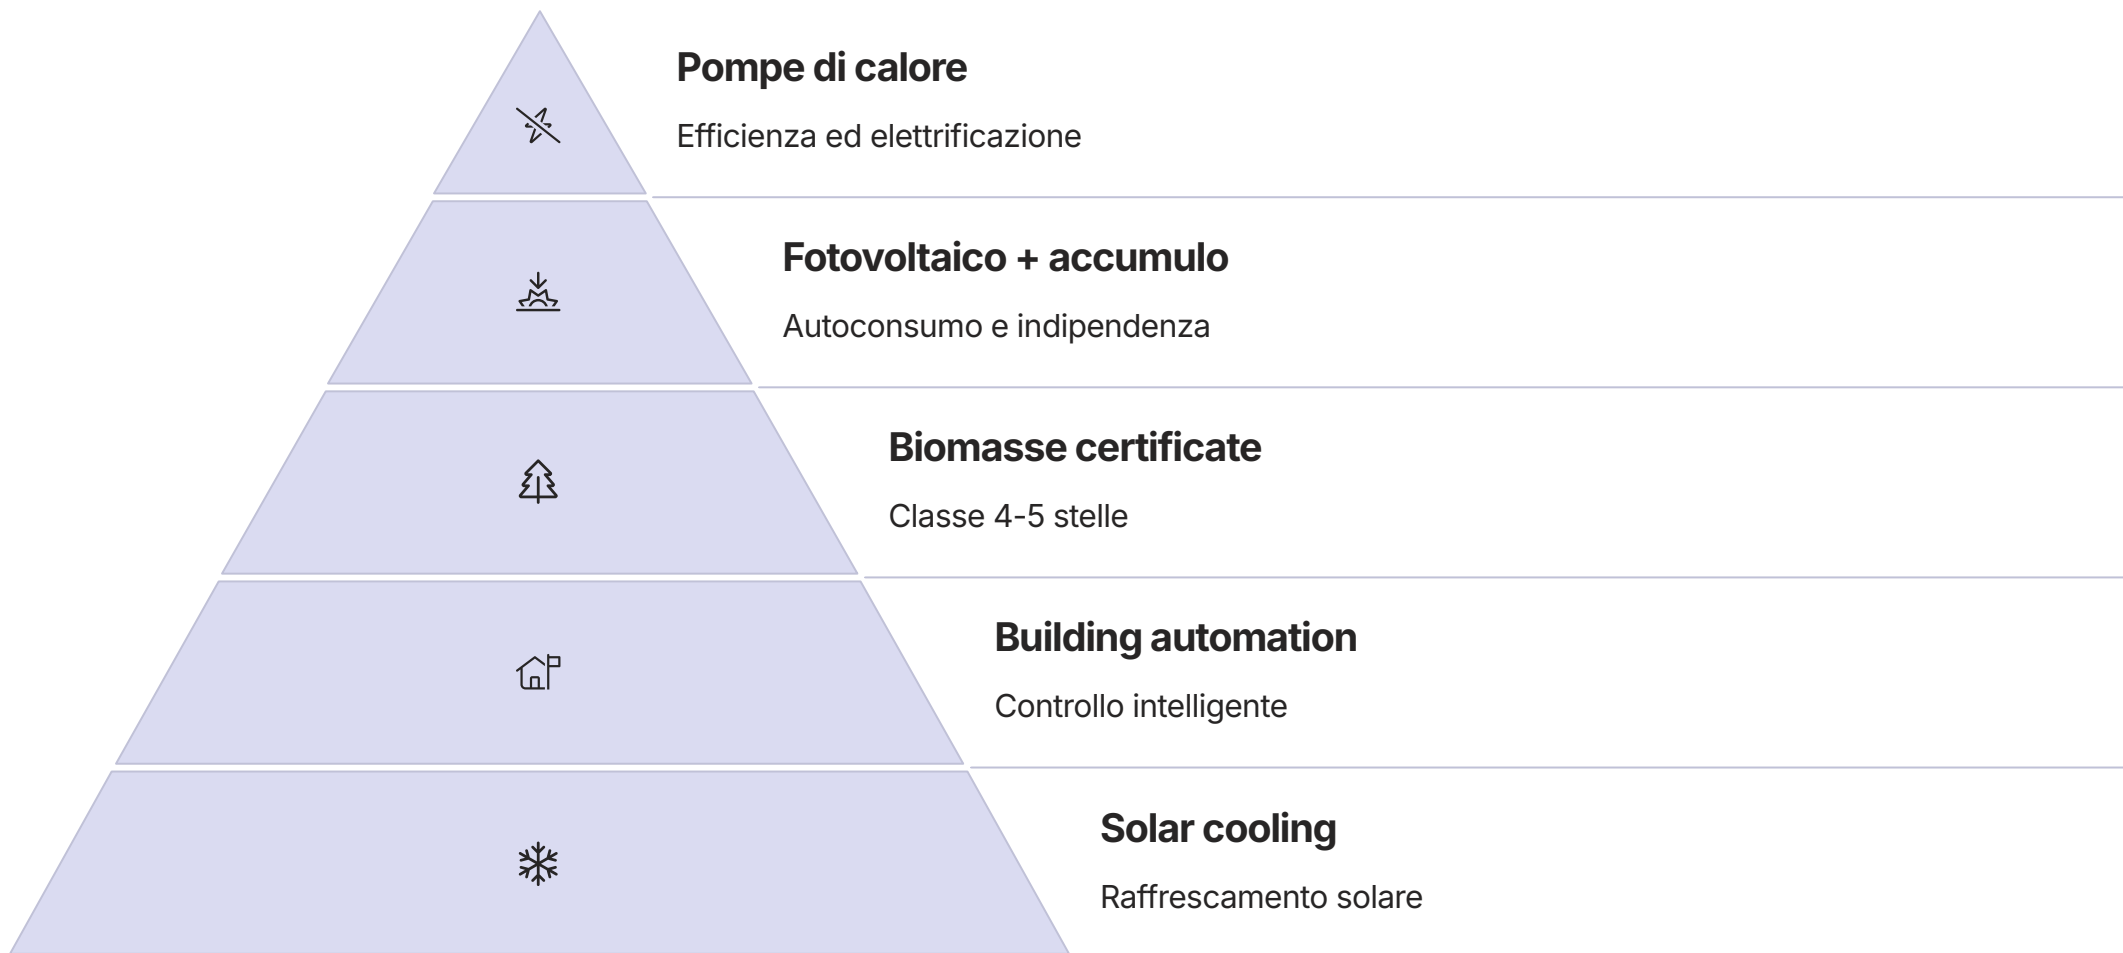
Pompe di calore

Efficienza ed elettrificazione

Fotovoltaico + accumulo

Autoconsumo e indipendenza

Biomasse certificate

Classe 4-5 stelle

Building automation

Controllo intelligente

Solar cooling

Raffrescamento solare